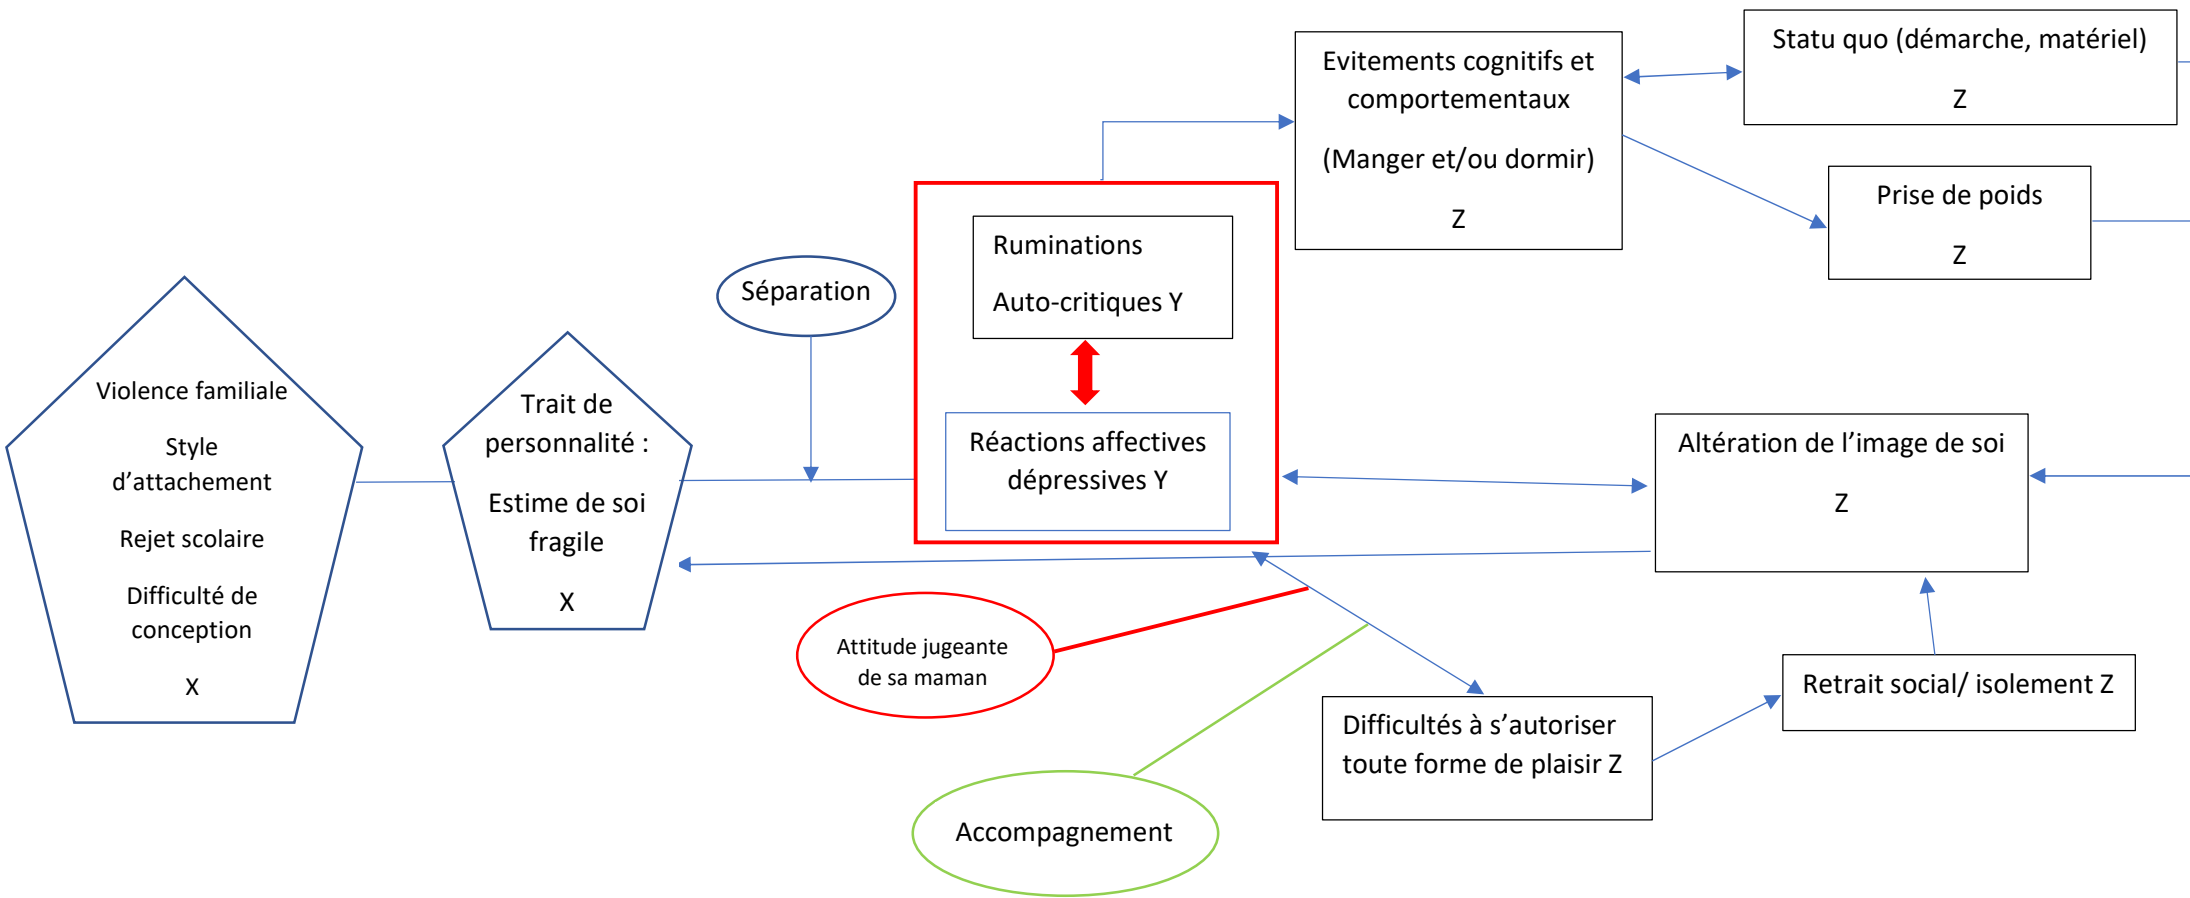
Violence familiale

Style d’attachement

Rejet scolaire

Difficulté de conception

X

Trait de personnalité :

Estime de soi fragile

X

Séparation

Ruminations

Auto-critiques Y

Réactions affectives dépressives Y

Attitude jugeante de sa maman

Accompagnement

Evitements cognitifs et comportementaux

(Manger et/ou dormir)

Z

Statu quo (démarche, matériel)

Z

Prise de poids

Z

Altération de l’image de soi

Z

Difficultés à s’autoriser toute forme de plaisir Z

Retrait social/ isolement Z